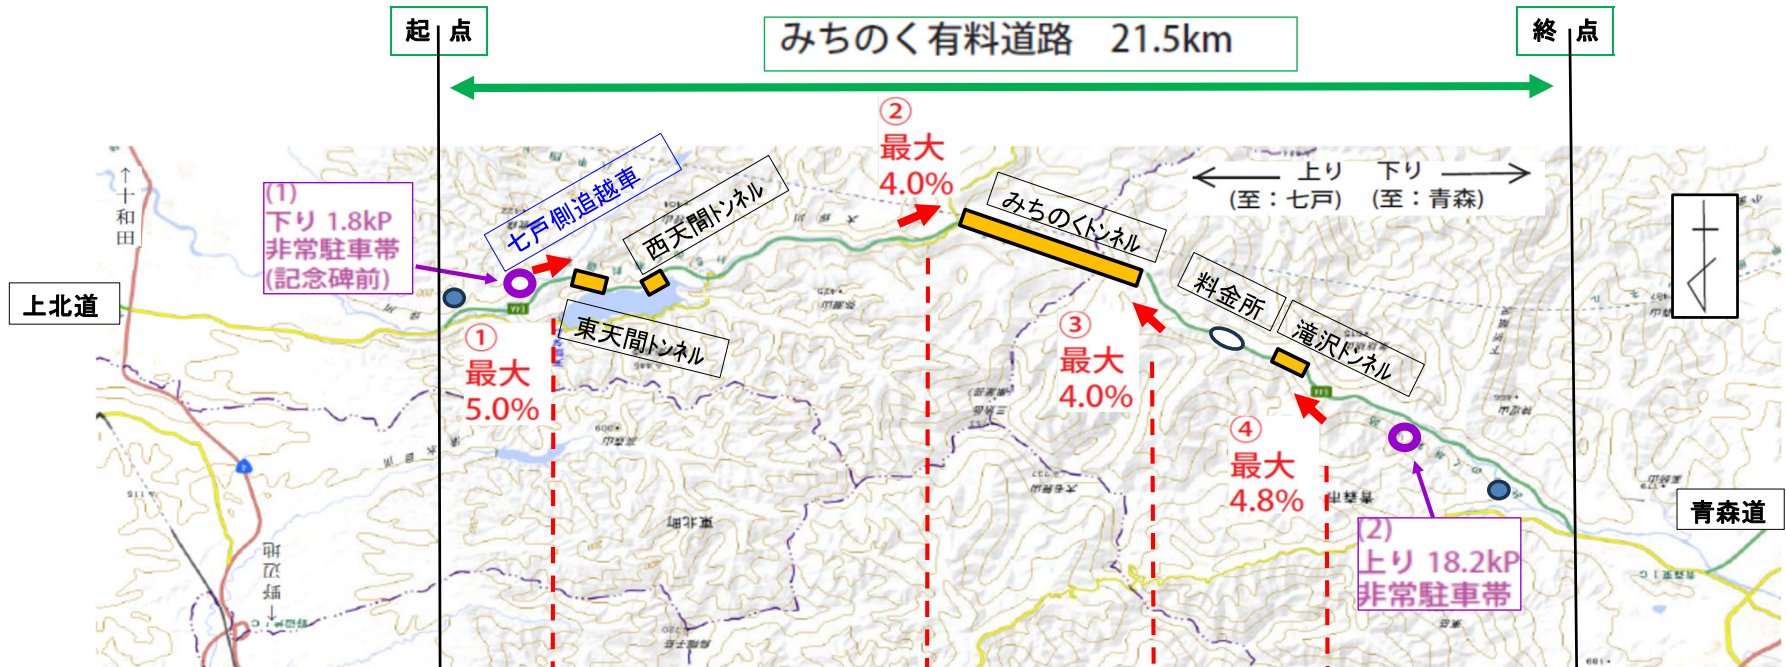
起点

みちのく有料道路　21.5km

終点

②
最大
4.0%

↑十和田

(1)
下り 1.8kP
非常駐車帯
(記念碑前)

七戸側追越車

西天間トンネル

みちのくトンネル

上り　下り
(至：七戸)　(至：青森)

上北道

東天間トンネル

①
最大
5.0%

③
最大
4.0%

料金所

滝沢トンネル

④
最大
4.8%

青森道

(2)
上り 18.2kP
非常駐車帯

野辺地↓

東北町